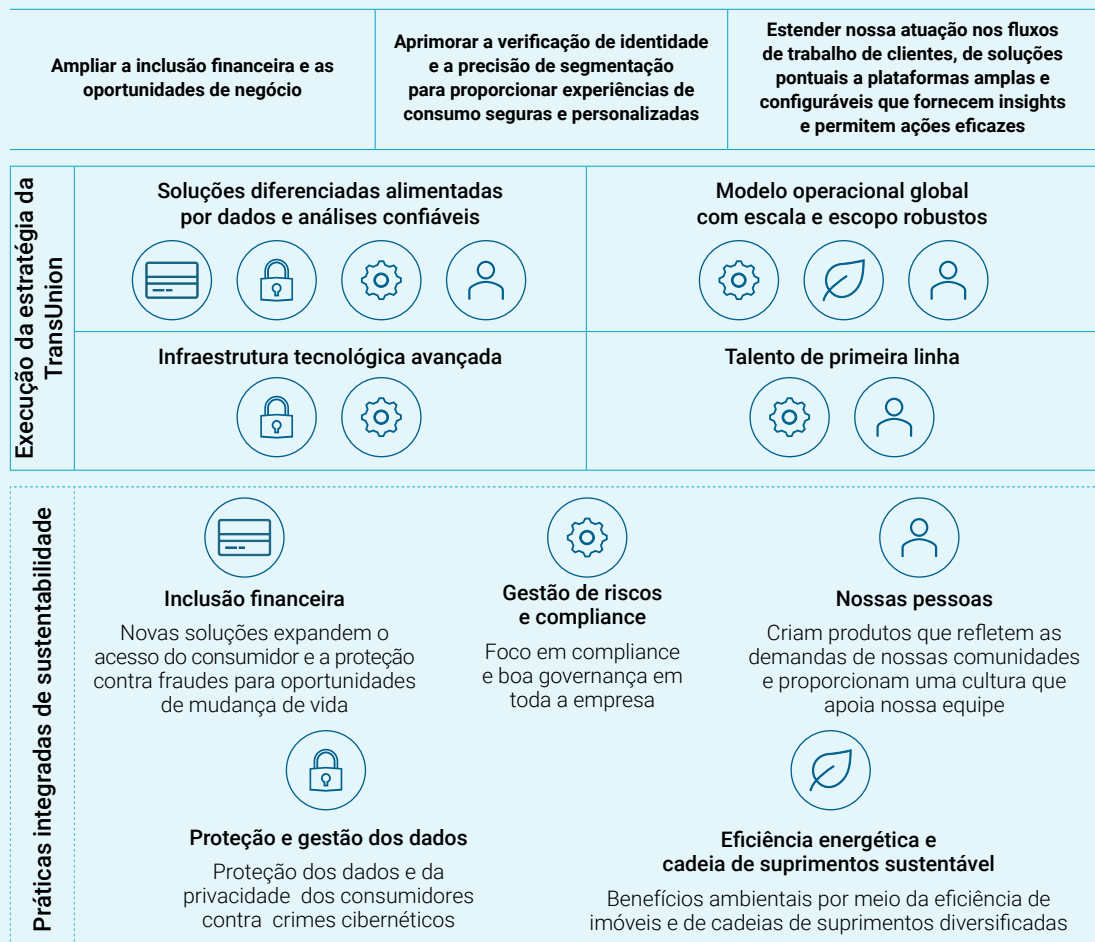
Ampliar a inclusão financeira e as oportunidades de negócio

Aprimorar a verificação de identidade e a precisão de segmentação para proporcionar experiências de consumo seguras e personalizadas

Estender nossa atuação nos fluxos de trabalho de clientes, de soluções pontuais a plataformas amplas e configuráveis que fornecem insights e permitem ações eficazes

Execução da estratégia da TransUnion

Soluções diferenciadas alimentadas por dados e análises confiáveis

Modelo operacional global com escala e escopo robustos

Infraestrutura tecnológica avançada

Talento de primeira linha

Práticas integradas de sustentabilidade

Inclusão financeira

Novas soluções expandem o acesso do consumidor e a proteção contra fraudes para oportunidades de mudança de vida

Gestão de riscos e compliance

Foco em compliance e boa governança em toda a empresa

Nossas pessoas

Criam produtos que refletem as demandas de nossas comunidades e proporcionam uma cultura que apoia nossa equipe

Proteção e gestão dos dados

Proteção dos dados e da privacidade dos consumidores contra crimes cibernéticos

Eficiência energética e cadeia de suprimentos sustentável

Benefícios ambientais por meio da eficiência de imóveis e de cadeias de suprimentos diversificadas